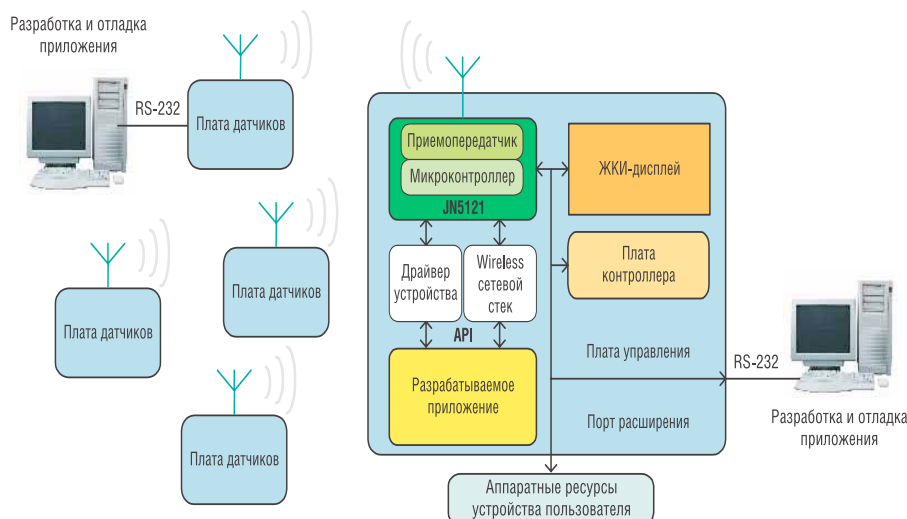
Разработка и отладка приложения

RS-232

Плата датчиков

Плата датчиков

Плата датчиков

Плата датчиков

Приемопередатчик

Микроконтроллер

JN5121

ЖКИ-дисплей

Драйвер устройства

Wireless сетевой стек

Плата контроллера

API

Плата управления

Разрабатываемое приложение

Порт расширения

RS-232

Разработка и отладка приложения

Аппаратные ресурсы устройства пользователя